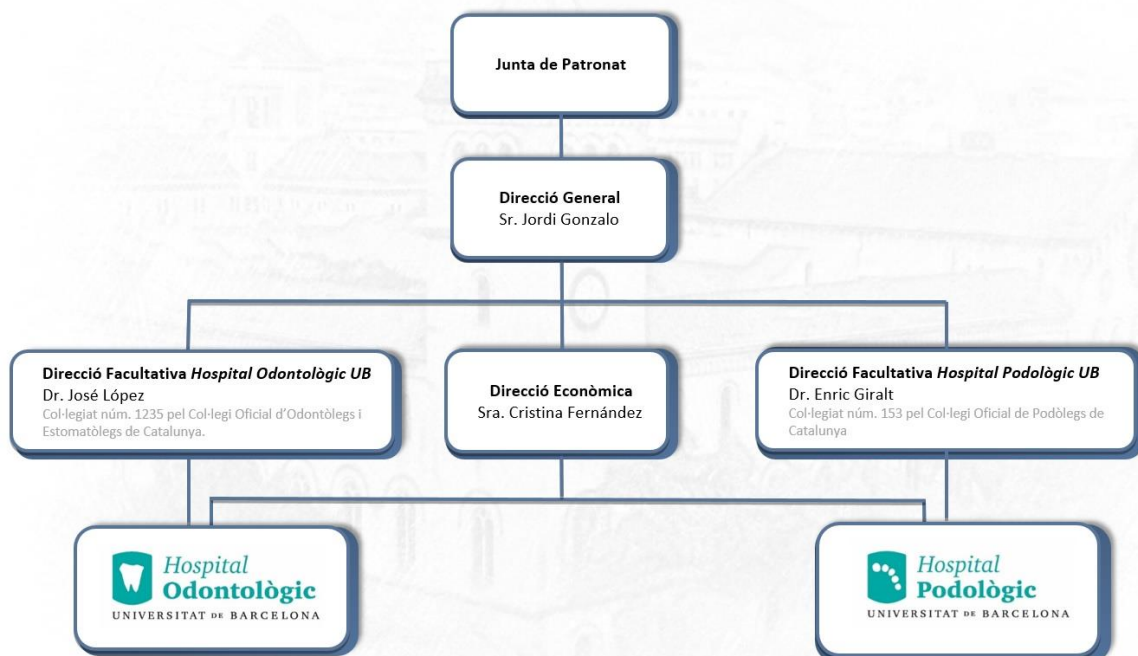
Junta de Patronat

Direcció General
Sr. Jordi Gonzalo

Direcció Facultativa *Hospital Odontològic UB*
Dr. José López
Col·legiat núm. 1235 pel Col·legi Oficial d'Odontòlegs i Estomatòlegs de Catalunya.

Direcció Econòmica
Sra. Cristina Fernández

Direcció Facultativa *Hospital Podològic UB*
Dr. Enric Giralt
Col·legiat núm. 153 pel Col·legi Oficial de Podòlegs de Catalunya

Hospital
Odontològic
UNIVERSITAT DE BARCELONA

Hospital
Podològic
UNIVERSITAT DE BARCELONA